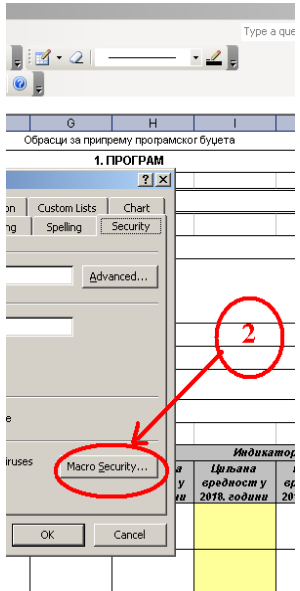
Type a quе

G
H
I

Обрасци за припрему програмског буџета

1. ПРОГРАМ

?
X

on
Custom Lists
Chart
ng
Spelling
Security

Advanced...

2

e

Индикатор

iruses
Macro Security...

а
у
ни

Циљана вредност у 2018. години

вр

OK
Cancel